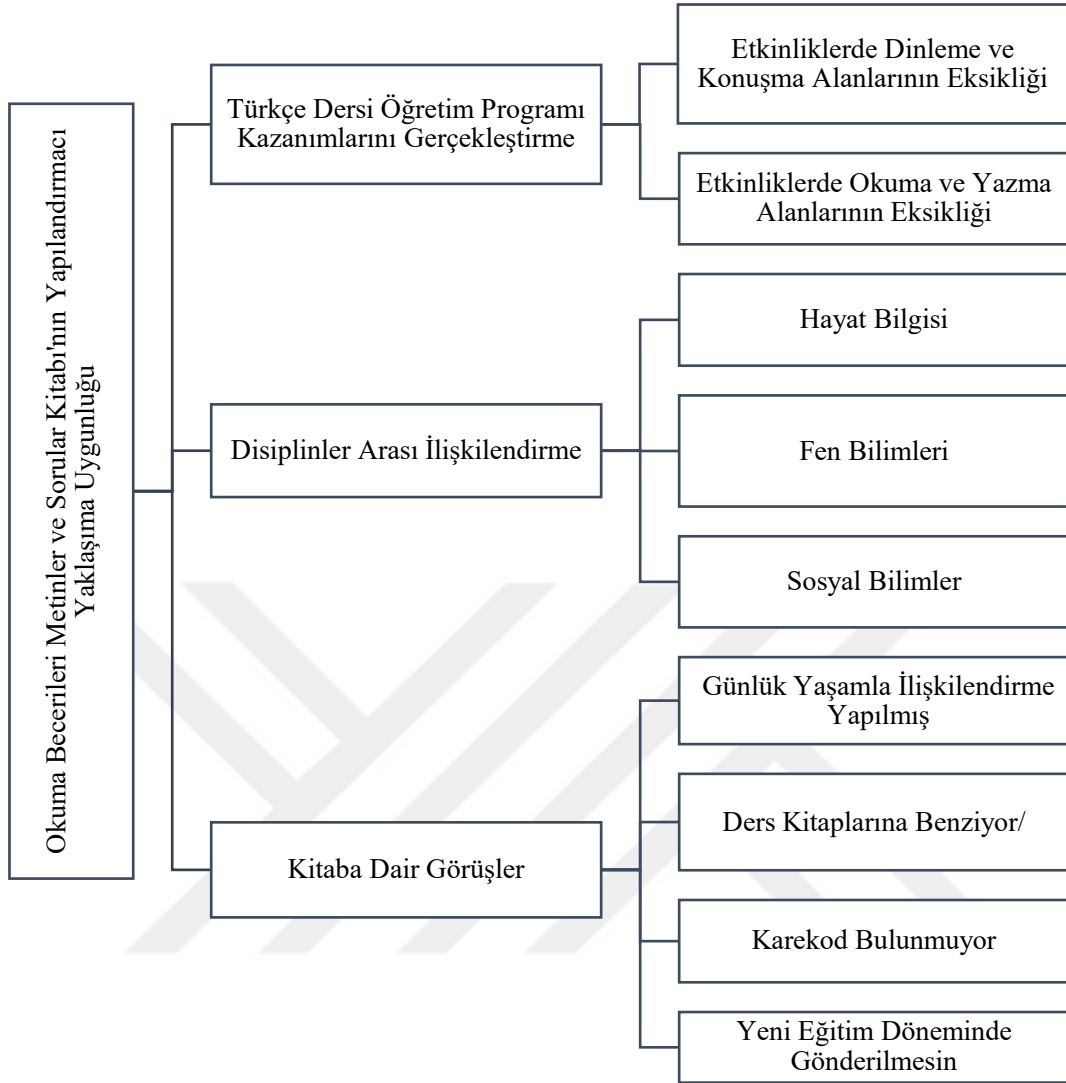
Okuma Becerileri Metinler ve Sorular Kitabı'nın Yapılandırmacı Yaklaşıma Uygunluğu

Türkçe Dersi Öğretim Programı Kazanımlarını Gerçekleştirme

Etkinliklerde Dinleme ve Konuşma Alanlarının Eksikliği

Etkinliklerde Okuma ve Yazma Alanlarının Eksikliği

Disiplinler Arası İlişkilendirme

Hayat Bilgisi

Fen Bilimleri

Sosyal Bilimler

Kitaba Dair Görüşler

Günlük Yaşamla İlişkilendirme Yapılmış

Ders Kitaplarına Benziyor/

Karekod Bulunmuyor

Yeni Eğitim Döneminde Gönderilmesin